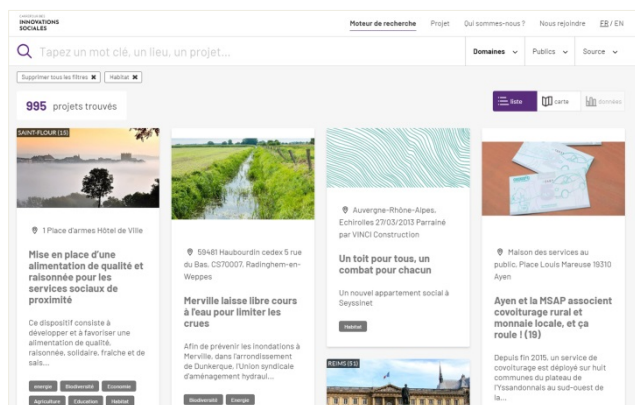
CARREFOUR DES INNOVATIONS SOCIALES

Moteur de recherche Projet Qui sommes-nous ? Nous rejoindre FR / EN

Tapez un mot clé, un lieu, un projet...

Domaines Publics Source

Supprimer tous les filtres ✖ Habitat ✖

995 projets trouvés

liste carte données

SAINT-FLOUR (13)

1 Place d'armes Hôtel de Ville

Mise en place d'une alimentation de qualité et raisonnée pour les services sociaux de proximité

Ce dispositif consiste à développer et à favoriser une alimentation de qualité, raisonnée, solidaire, fraîche et de sais...

energie Biodiversité Economie Agriculture Education Habitat

59481 Haubourdin cedex 5 rue du Bas. CS70007. Radinghem-en-Weppes

Merville laisse libre cours à l'eau pour limiter les crues

Afin de prévenir les inondations à Merville, dans l'arrondissement de Dunkerque, l'Union syndicale d'aménagement hydraul...

Biodiversité Energie

Auvergne-Rhône-Alpes. Echirolles 27/03/2013 Parrainé par VINCI Construction

Un toit pour tous, un combat pour chacun

Un nouvel appartement social à Seyssinet

Habitat

REIMS (51)

Maison des services au public. Place Louis Mareuse 19310 Ayen

Ayen et la MSAP associent covoiturage rural et monnaie locale, et ça roule ! (19)

Depuis fin 2015, un service de covoiturage est déployé sur huit communes du plateau de l'Yssandonnais au sud-ouest de la...